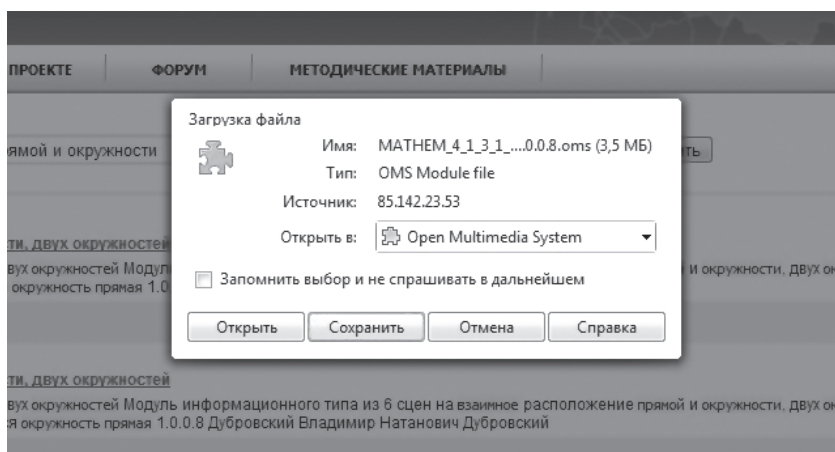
ПРОЕКТЕ ФОРУМ МЕТОДИЧЕСКИЕ МАТЕРИАЛЫ

рямой и окружности

ти, двух окружностей

вух окружностей Модул

окружность прямая 1.0

и окружности, двух ок

Загрузка файла

Имя: MATHEM_4_1_3_1_....0.0.8.oms (3,5 МБ)

Тип: OMS Module file

Источник: 85.142.23.53

Открыть в: Open Multimedia System

Запомнить выбор и не спрашивать в дальнейшем

Открыть Сохранить Отмена Справка

ти, двух окружностей

вух окружностей Модуль информационного типа из 6 сцен на взаимное расположение прямой и окружности, двух ок

я окружность прямая 1.0.0.8 Дубровский Владимир Натанович Дубровский